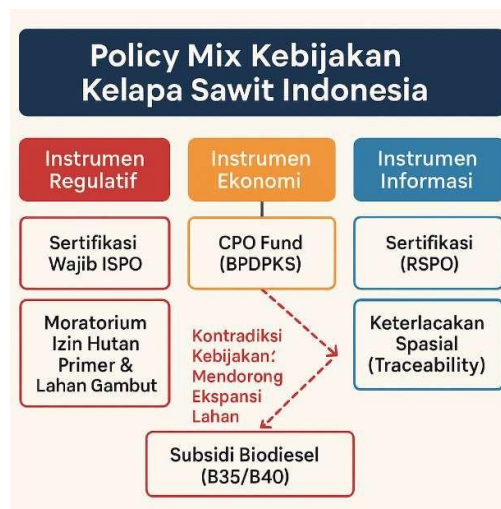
Policy Mix Kebijakan Kelapa Sawit Indonesia

Instrumen Regulatif

Instrumen Ekonomi

Instrumen Informasi

Sertifikasi Wajib ISPO

CPO Fund (BPDPKS)

Sertifikasi (RSPO)

Moratorium Izin Hutan Primer & Lahan Gambut

Kontradiksi Kebijakan: Mendorong Ekspansi Lahan

Keterlacakan Spasial (Traceability)

Subsidi Biodiesel (B35/B40)